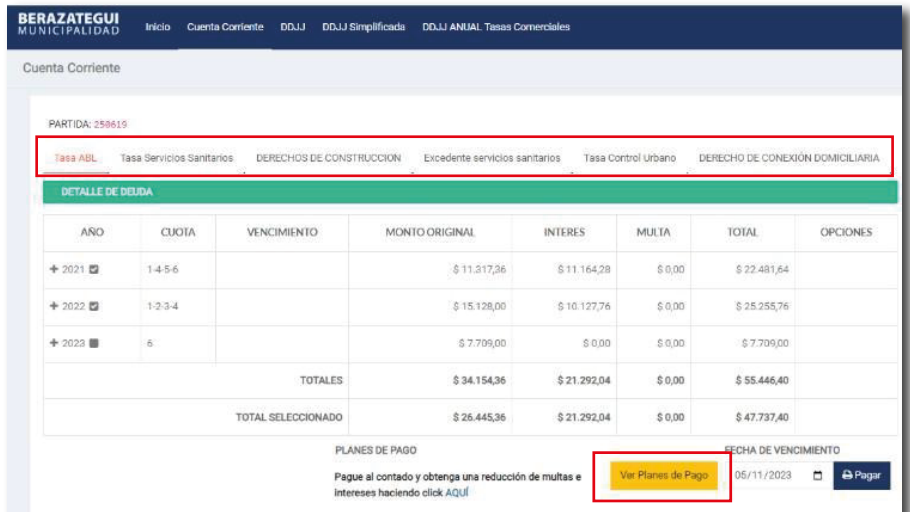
BERAZATEGUI MUNICIPALIDAD Inicio Cuenta Corriente DDJJ DDJJ Simplificada DDJJ ANUAL Tasas Comerciales

Cuenta Corriente

PARTIDA: 258619

Tasa ABL Tasa Servicios Sanitarios DERECHOS DE CONSTRUCCION Excedente servicios sanitarios Tasa Control Urbano DERECHO DE CONEXIÓN DOMICILIARIA

DETALLE DE DEUDA

| AÑO | CUOTA | VENCIMIENTO | MONTO ORIGINAL | INTERES | MULTA | TOTAL | OPCIONES |
|---|---|---|---|---|---|---|---|
| + 2021 | 1-4-5-6 | | $ 11.317,36 | $ 11.164,28 | $ 0,00 | $ 22.481,64 | |
| + 2022 | 1-2-3-4 | | $ 15.128,00 | $ 10.127,76 | $ 0,00 | $ 25.255,76 | |
| + 2023 | 6 | | $ 7.709,00 | $ 0,00 | $ 0,00 | $ 7.709,00 | |
| | | TOTALES | $ 34.154,36 | $ 21.292,04 | $ 0,00 | $ 55.446,40 | |
| | | TOTAL SELECCIONADO | $ 26.445,36 | $ 21.292,04 | $ 0,00 | $ 47.737,40 | |

PLANES DE PAGO

Pague al contado y obtenga una reducción de multas e intereses haciendo click AQUÍ

Ver Planes de Pago

FECHA DE VENCIMIENTO

05/11/2023

Pagar